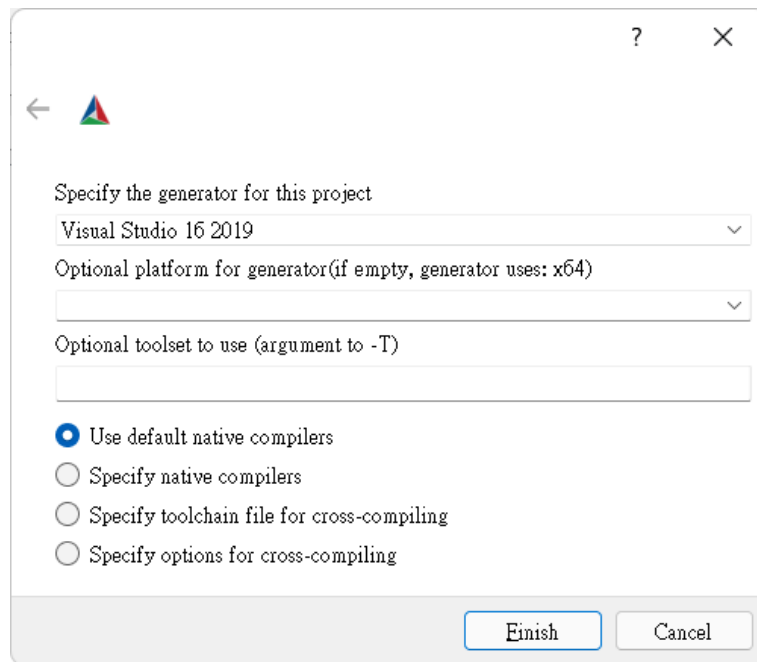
?

Specify the generator for this project

Visual Studio 16 2019

Optional platform for generator(if empty, generator uses: x64)

Optional toolset to use (argument to -T)

Use default native compilers

Specify native compilers

Specify toolchain file for cross-compiling

Specify options for cross-compiling

Finish

Cancel